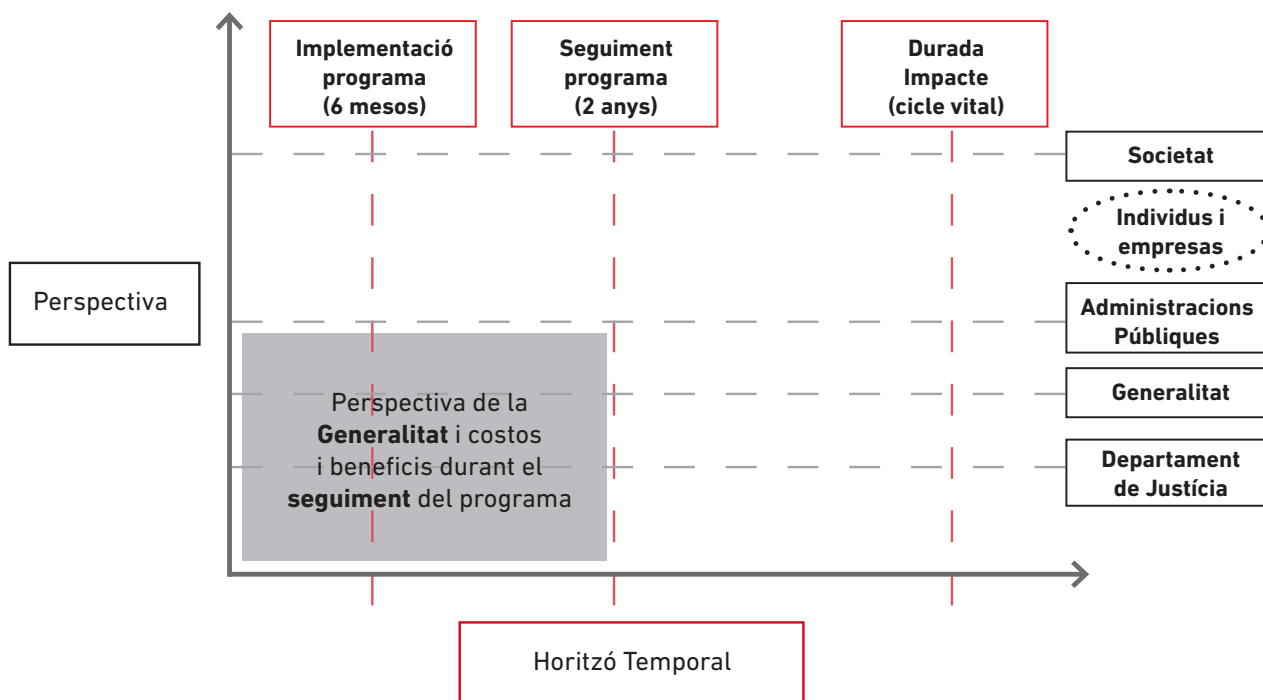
Implementació programa (6 mesos)

Seguiment programa (2 anys)

Durada Impacte (cicle vital)

Societat

Individus i empreses

Perspectiva

Administracions Públiques

Generalitat

Departament de Justícia

Perspectiva de la **Generalitat** i costos i beneficis durant el **seguiment** del programa

Horitzó Temporal